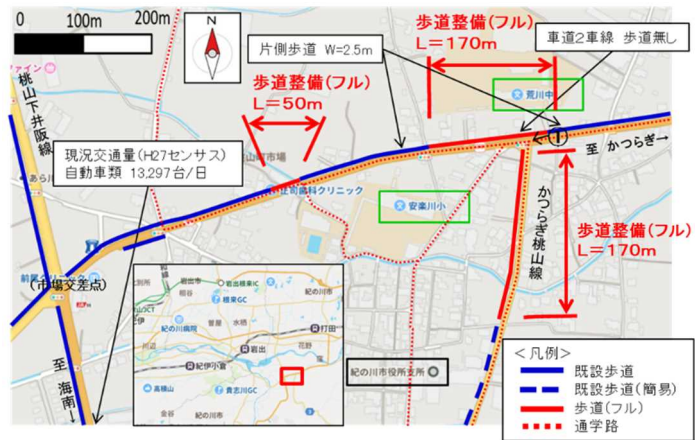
0
100m
200m
N
片側歩道 W=2.5m
歩道整備(フル)
L=170m
車道2車線 歩道無し
荒川中
桃山下井阪線
歩道整備(フル)
L=50m
①
至 かつらぎ→
現況交通量(H27センサス)
自動車類 13,297台/日
安楽川小
かつらぎ桃山線
歩道整備(フル)
L=170m
(市場交差点)
至
海南
紀の川市役所支所
<凡例>
既設歩道
既設歩道(簡易)
歩道(フル)
通学路